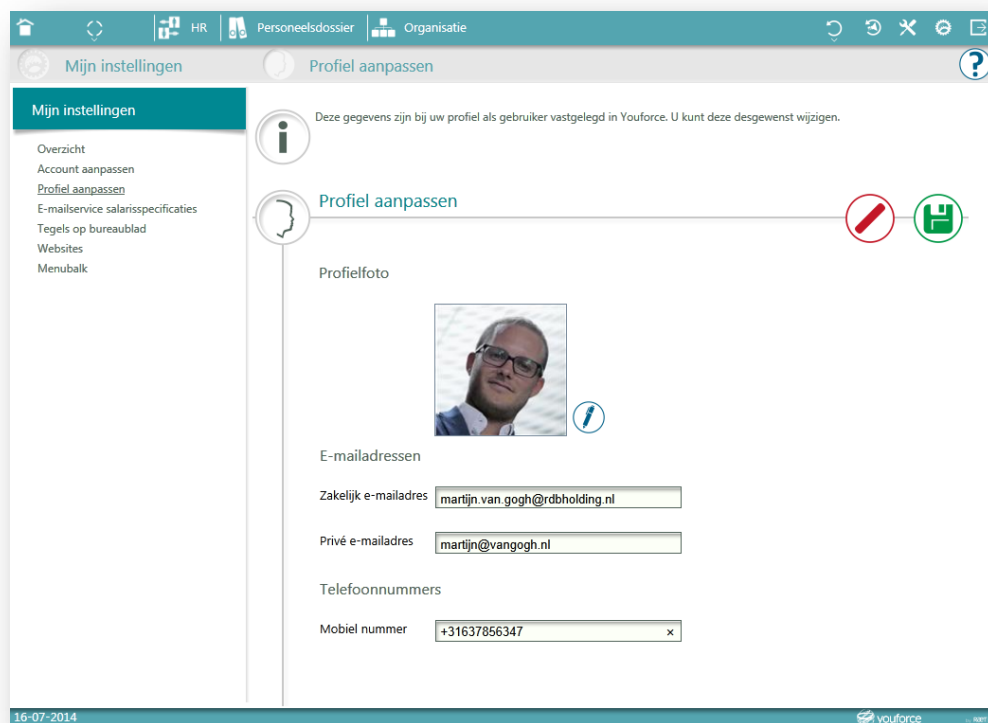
HR Personeelsdossier Organisatie

Mijn instellingen Profiel aanpassen ?

Mijn instellingen

Overzicht
Account aanpassen
Profiel aanpassen
E-mailservice salarisspecificaties
Tegels op bureaublad
Websites
Menubalk

Deze gegevens zijn bij uw profiel als gebruiker vastgelegd in Youforce. U kunt deze desgewenst wijzigen.

Profiel aanpassen

Profielfoto

E-mailadressen

Zakelijk e-mailadres martijn.van.gogh@rdbholding.nl

Privé e-mailadres martijn@vangogh.nl

Telefoonnummers

Mobiel nummer +31637856347 ×

16-07-2014 youforce